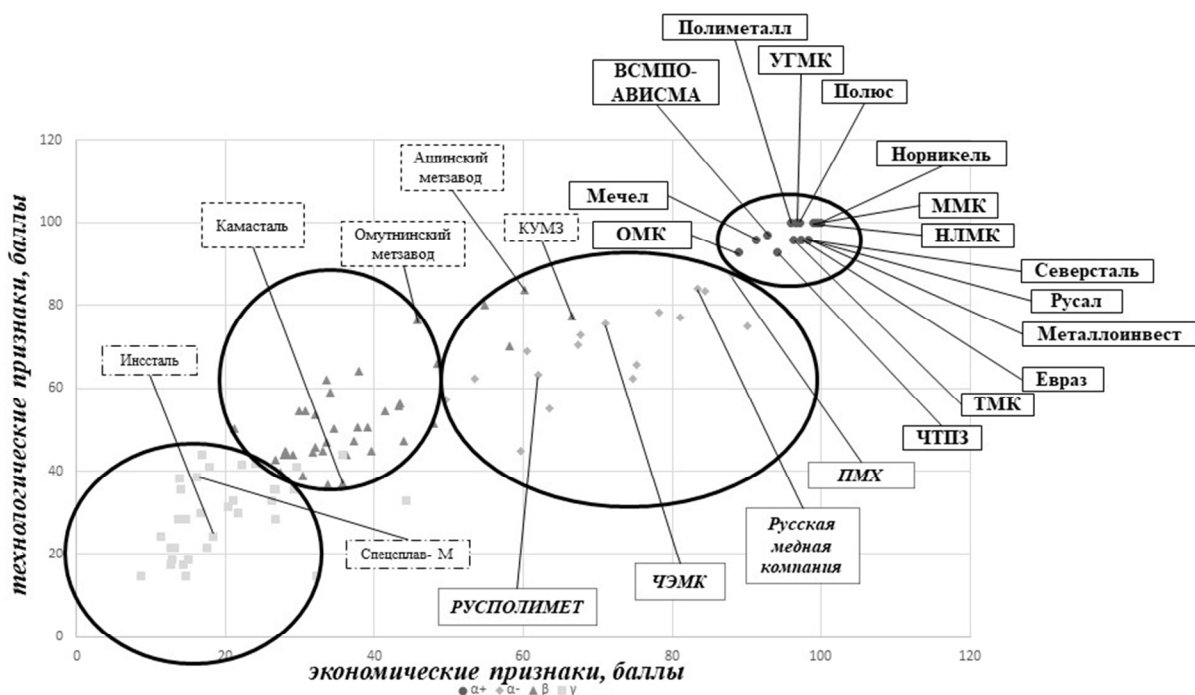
Полиметалл
УГМК
ВСМПО-АВИСМА
Полюс
Норникель
Мечел
ММК
ОМК
НЛМК
Северсталь
Русал
Металлоинвест
Евраз
ТМК
ЧТПЗ
Ашинский метзавод
Камасталь
Омутнинский метзавод
КУМЗ
Инссталь
Спецсплав- М
ПМХ
Русская медная компания
ЧЭМК
РУСПОЛИМЕТ
120
100
80
60
40
20
0
0
20
40
60
80
100
120
технологические признаки, баллы
экономические признаки, баллы
● α+ ◆ α- ▲ β ■ γ